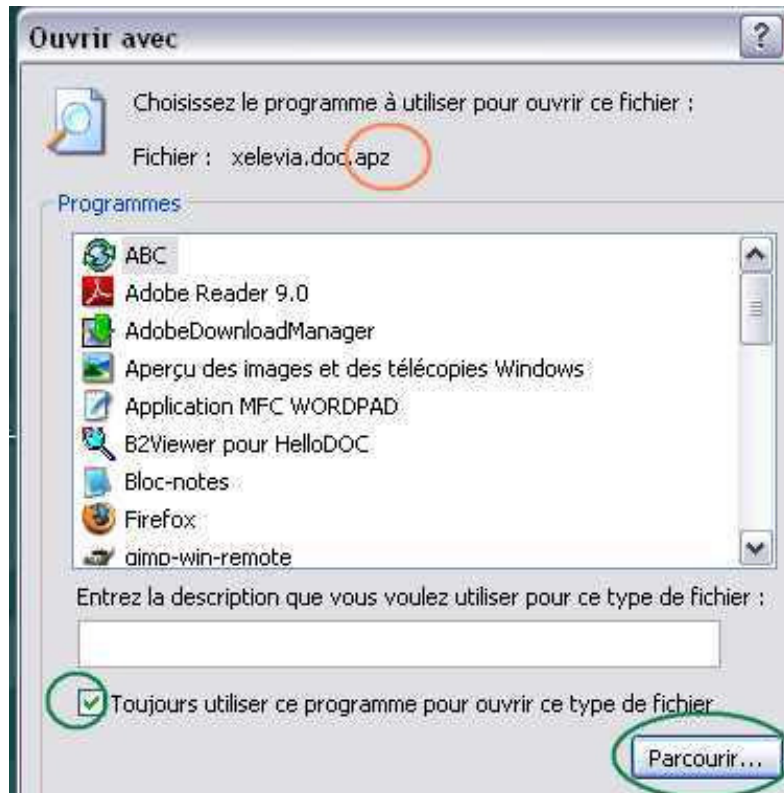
Ouvrir avec

?

Choisissez le programme à utiliser pour ouvrir ce fichier :

Fichier : xelevia.doc.apz

Programmes

ABC
Adobe Reader 9.0
AdobeDownloadManager
Aperçu des images et des télécopies Windows
Application MFC WORDPAD
B2Viewer pour HelloDOC
Bloc-notes
Firefox
gimp-win-remote

Entrez la description que vous voulez utiliser pour ce type de fichier :

Toujours utiliser ce programme pour ouvrir ce type de fichier

Parcourir...